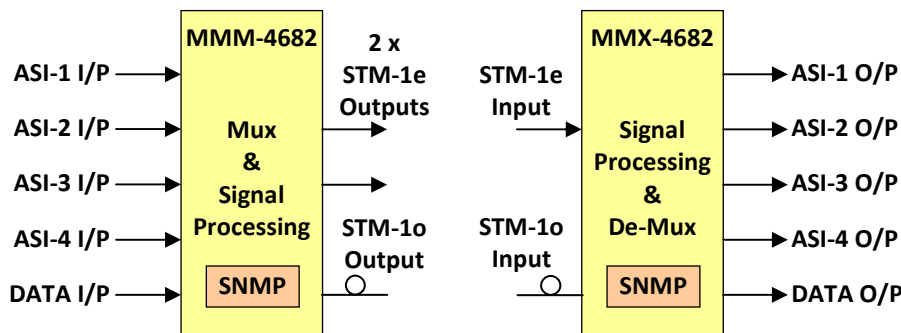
ASI-1 I/P
ASI-2 I/P
ASI-3 I/P
ASI-4 I/P
DATA I/P

MMM-4682

Mux
&
Signal
Processing

SNMP

2 x
STM-1e
Outputs

STM-1o
Output

STM-1e
Input

STM-1o
Input

MMX-4682

Signal
Processing
&
De-Mux

SNMP

ASI-1 O/P
ASI-2 O/P
ASI-3 O/P
ASI-4 O/P
DATA O/P